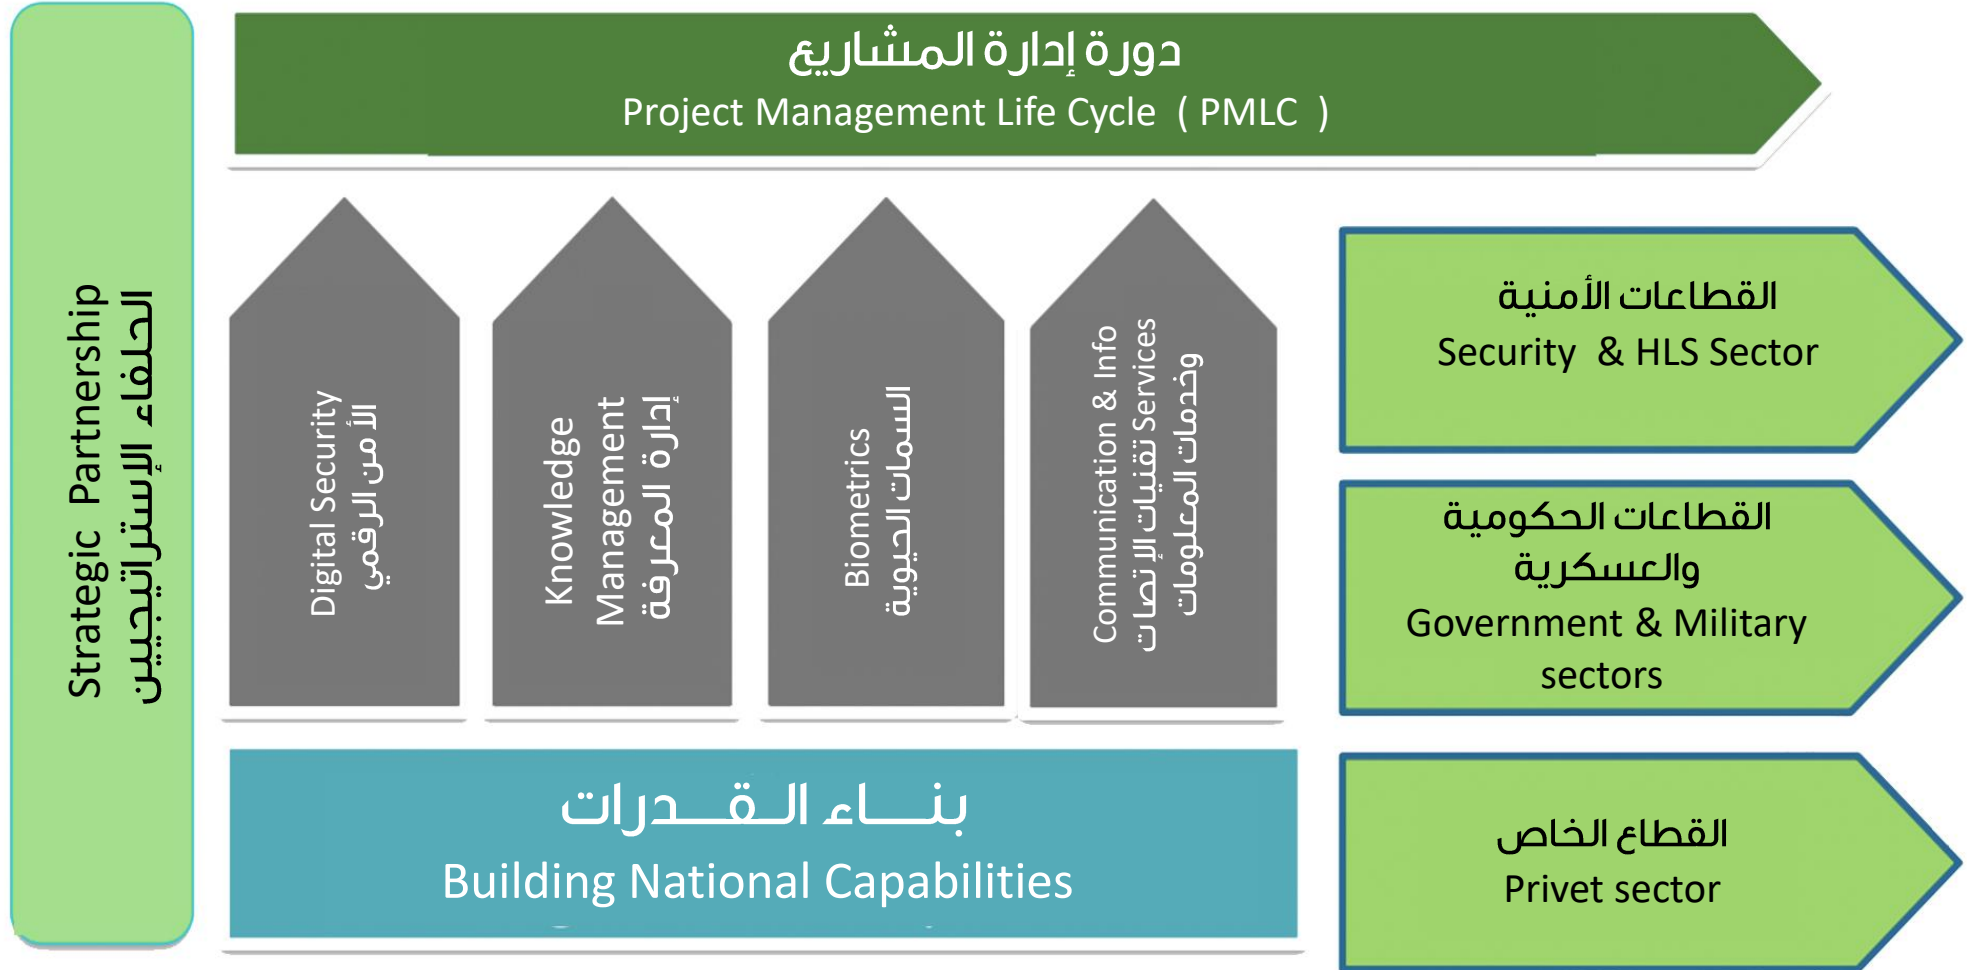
دورة إدارة المشاريع
Project Management Life Cycle ( PMLC )

Strategic Partnership
الحلفاء الإستراتيجيين

Digital Security
الأمن الرقمي

Knowledge Management
إدارة المعرفة

Biometrics
السمات الحيوية

Communication & Info Services
تقنيات الاتصالات وخدمات المعلومات

القطاعات الأمنية
Security & HLS Sector

القطاعات الحكومية والعسكرية
Government & Military sectors

بنـــاء الـقـــدرات
Building National Capabilities

القطاع الخاص
Privet sector